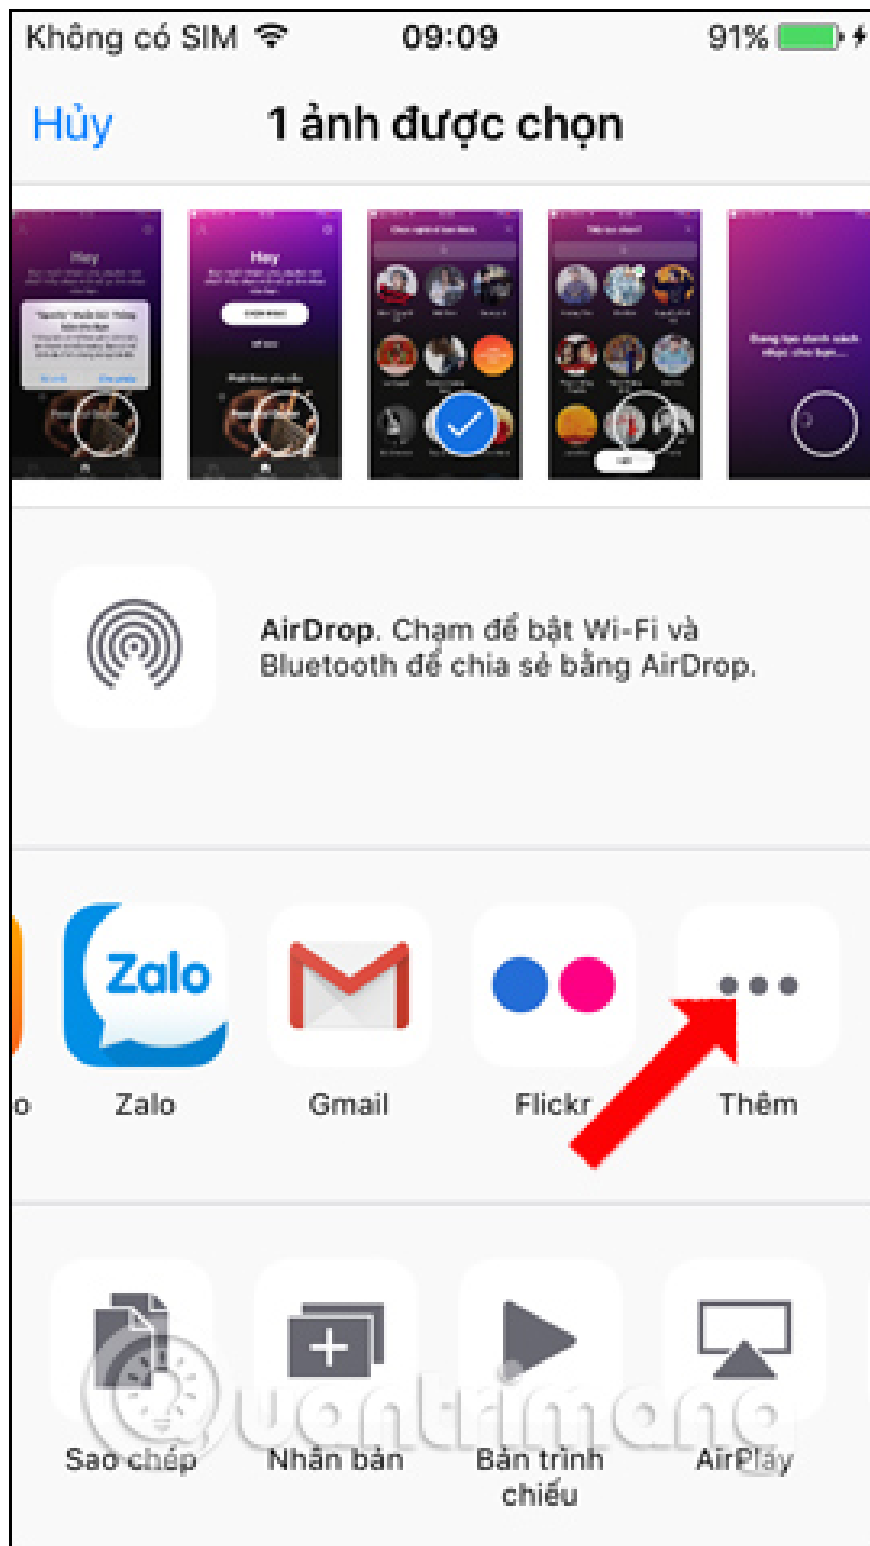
Không có SIM 09:09 91%

Hủy 1 ảnh được chọn

Hey

Hey

AirDrop. Chạm để bật Wi-Fi và Bluetooth để chia sẻ bằng AirDrop.

Zalo

o Zalo Gmail Flickr Thêm

Sao chép Nhân bản Bản trình chiếu AirPlay

Quantrimang